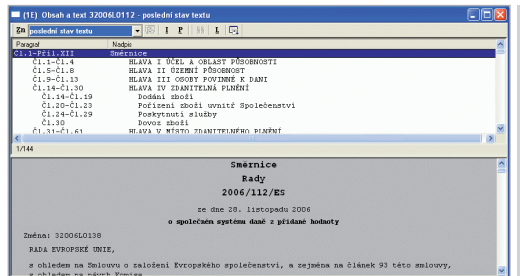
(1E) Obsah a text 32006L0112 - poslední stav textu

Zn poslední stav textu

| Paragraf | Nadpis |
|---|---|
| Čl.1-Příl.XII | Směrnice |
| Čl.1-Čl.4 | HLAVA I ÚČEL A OBLAST PŮSOBNOSTI |
| Čl.5-Čl.8 | HLAVA II ÚZEMNÍ PŮSOBNOST |
| Čl.9-Čl.13 | HLAVA III OSOBY POVINNÉ K DANI |
| Čl.14-Čl.30 | HLAVA IV ZDANITELNÁ PLNĚNÍ |
| Čl.14-Čl.19 | Dodání zboží |
| Čl.20-Čl.23 | Pořízení zboží uvnitř Společenství |
| Čl.24-Čl.29 | Poskytnutí služby |
| Čl.30 | Dovoz zboží |
| Čl.31-Čl.61 | HLAVA V MÍSTO ZDANITELNÉHO PLNĚNÍ |

1/144

Směrnice

Rady

2006/112/ES

ze dne 28. listopadu 2006

o společném systému daně z přidané hodnoty

Změna: 32006L0138

RADA EVROPSKÉ UNIE,

s ohledem na Smlouvu o založení Evropského společenství, a zejména na článek 93 této smlouvy,

s ohledem na návrh Komise,